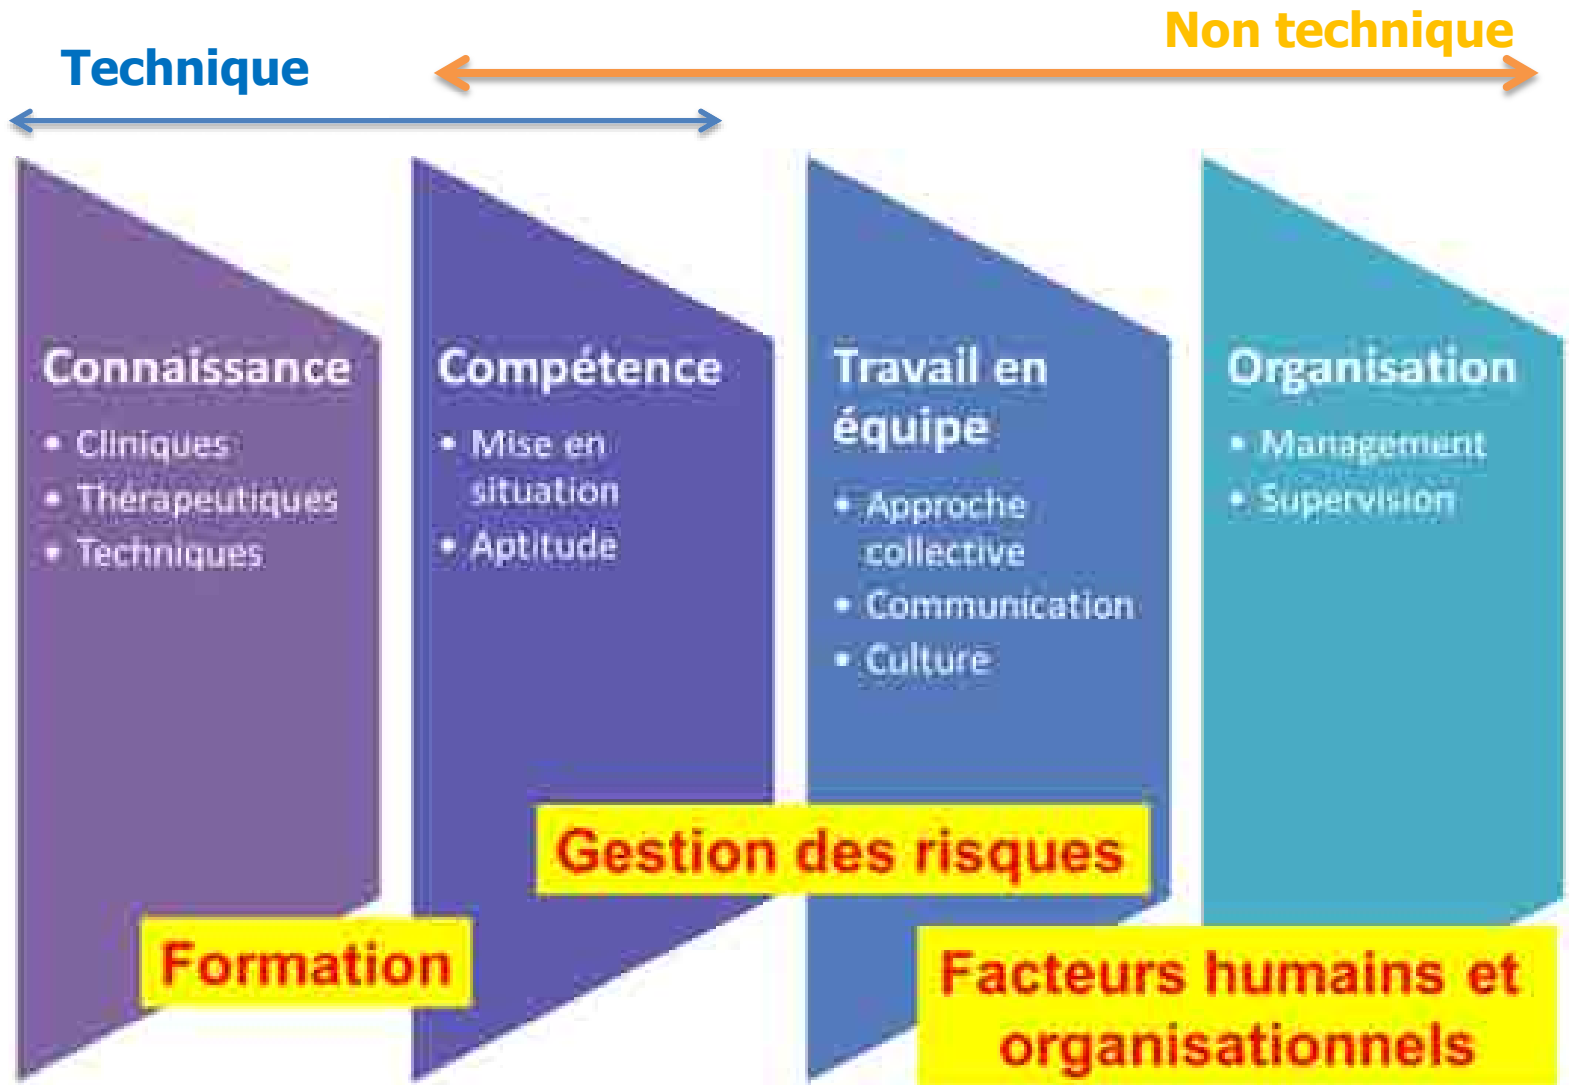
Non technique

Technique

Connaissance
- Cliniques
- Thérapeutiques
- Techniques

Compétence
- Mise en situation
- Aptitude

Travail en équipe
- Approche collective
- Communication
- Culture

Organisation
- Management
- Supervision

Gestion des risques

Formation

Facteurs humains et organisationnels